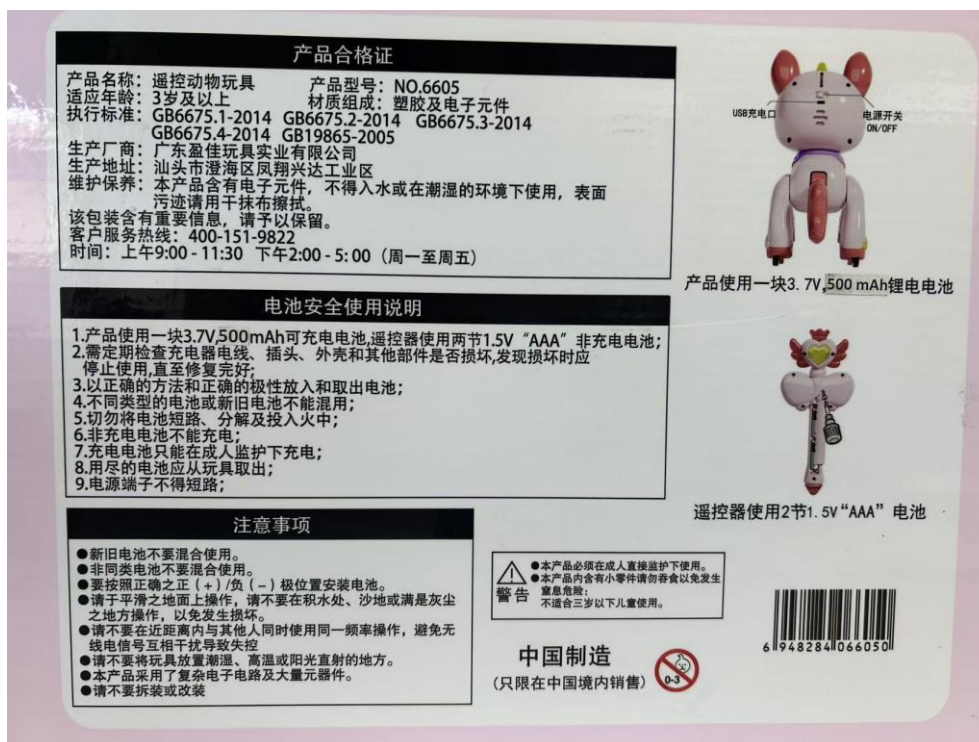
产品合格证

产品名称：遥控动物玩具　　产品型号：NO.6605
适应年龄：3岁及以上　　材质组成：塑胶及电子元件
执行标准：GB6675.1-2014 GB6675.2-2014 GB6675.3-2014 GB6675.4-2014 GB19865-2005
生产厂商：广东盈佳玩具实业有限公司
生产地址：汕头市澄海区凤翔兴达工业区
维护保养：本产品含有电子元件，不得入水或在潮湿的环境下使用，表面污迹请用干抹布擦拭。
该包装含有重要信息，请予以保留。
客户服务热线：400-151-9822
时间：上午9:00 - 11:30 下午2:00 - 5:00（周一至周五）

USB充电口
电源开关 ON/OFF

产品使用一块3.7V,500 mAh锂电电池

电池安全使用说明

1.产品使用一块3.7V,500mAh可充电电池,遥控器使用两节1.5V“AAA”非充电电池;
2.需定期检查充电器电线、插头、外壳和其他部件是否损坏,发现损坏时应停止使用,直至修复完好;
3.以正确的方法和正确的极性放入和取出电池;
4.不同类型的电池或新旧电池不能混用;
5.切勿将电池短路、分解及投入火中;
6.非充电电池不能充电;
7.充电电池只能在成人监护下充电;
8.用尽的电池应从玩具取出;
9.电源端子不得短路;

遥控器使用2节1.5V“AAA”电池

注意事项

●新旧电池不要混合使用。
●非同类电池不要混合使用。
●要按照正确之正（+）/负（-）极位置安装电池。
●请于平滑之地面上操作，请不要在积水处、沙地或满是灰尘之地方操作，以免发生损坏。
●请不要在近距离内与其他人同时使用同一频率操作，避免无线电信号互相干扰导致失控
●请不要将玩具放置潮湿、高温或阳光直射的地方。
●本产品采用了复杂电子电路及大量元器件。
●请不要拆装或改装

警告 ●本产品必须在成人直接监护下使用。
●本产品内含有小零件请勿吞食以免发生窒息危险；
不适合三岁以下儿童使用。

中国制造
（只限在中国境内销售）

0-3

6 948284 066050